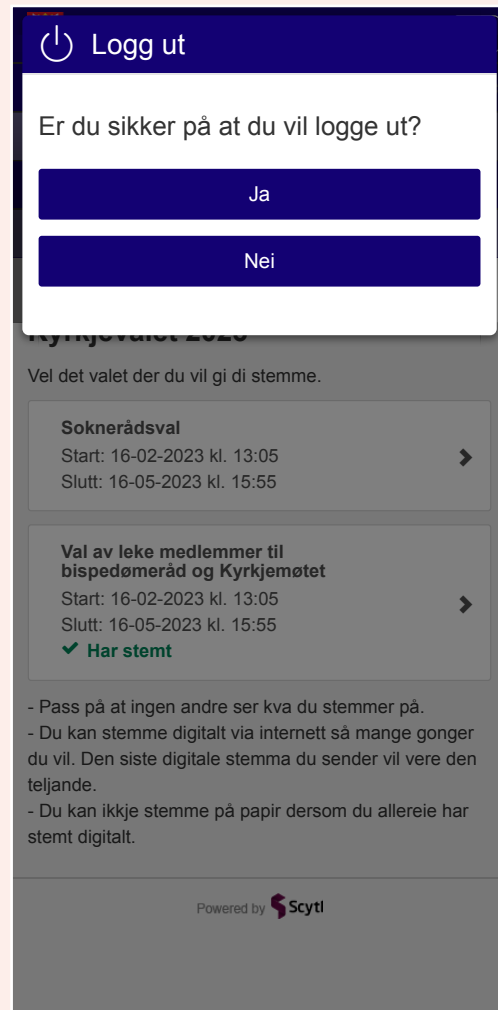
Logg ut

Er du sikker på at du vil logge ut?

Ja

Nei

Kyrkjevalet 2023

Vel det valet der du vil gi di stemme.

Soknerådsval
Start: 16-02-2023 kl. 13:05
Slutt: 16-05-2023 kl. 15:55

Val av leke medlemmer til bispedømeråd og Kyrkjemøtet
Start: 16-02-2023 kl. 13:05
Slutt: 16-05-2023 kl. 15:55
Har stemt

- Pass på at ingen andre ser kva du stemmer på.
- Du kan stemme digitalt via internett så mange gonger du vil. Den siste digitale stemma du sender vil vere den teljande.
- Du kan ikkje stemme på papir dersom du allereie har stemt digitalt.

Powered by Scytl